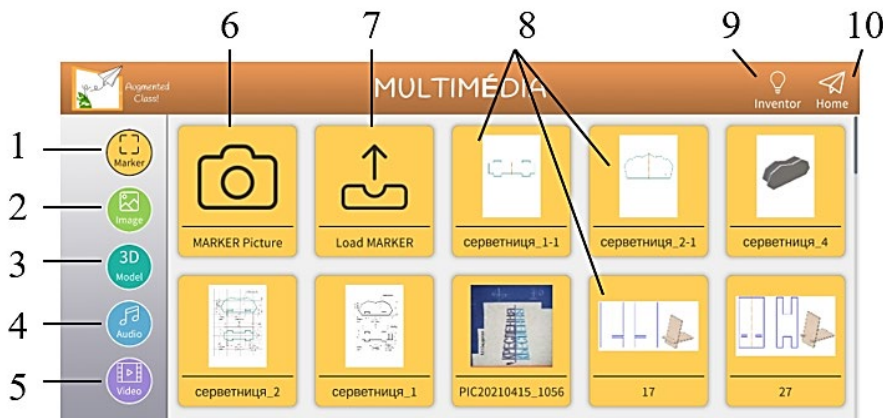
6 7 8 9 10

Augmented Class!

MULTIMÉDIA

Inventor Home

1 Marker
2 Image
3 3D Model
4 Audio
5 Video

MARKER Picture
Load MARKER
серветниця_1-1
серветниця_2-1
серветниця_4
серветниця_2
серветниця_1
PIC20210415_1056
17
27